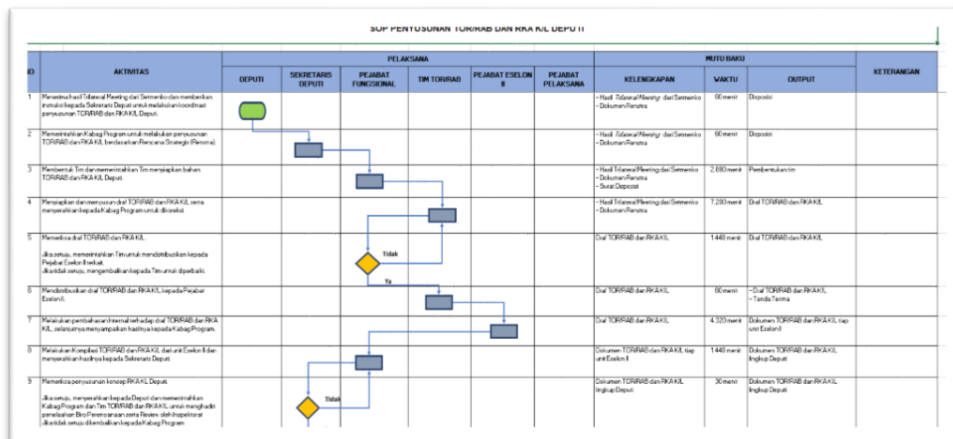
SOP PENYUSUNAN TOR/RAB DAN RKA K/L DEPUTI

| NO | AKTIVITAS | DEPUTI | SEKRETARIS DEPUTI | PEJABAT FUNGSIONAL | TIM TOR/RAB | PEJABAT ESELON II | PEJABAT PELAKSANA | KELENGKAPAN | WAKTU | OUTPUT | KETERANGAN |
|---|---|---|---|---|---|---|---|---|---|---|---|
| | | PELAKSANA | | | | | | MUTU BAKU | | | |
| 1 | Menerima hasil Trilateral Meeting dari Setmenko dan memberikan instruksi kepada Sekretaris Deputi untuk melakukan koordinasi penyusunan TOR/RAB dan RKA K/L Deputi. | | | | | | | - Hasil Trilateral Meeting dari Setmenko - Dokumen Renstra | 60 menit | Disposisi | |
| 2 | Memerintahkan Kabag Program untuk melakukan penyusunan TOR/RAB dan RKA K/L berdasarkan Rencana Strategis (Renstra). | | | | | | | - Hasil Trilateral Meeting dari Setmenko - Dokumen Renstra | 60 menit | Disposisi | |
| 3 | Membentuk Tim dan memerintahkan Tim menyiapkan bahan TOR/RAB dan RKA K/L Deputi. | | | | | | | - Hasil Trilateral Meeting dari Setmenko - Dokumen Renstra - Surat Disposisi | 2.880 menit | Pembentukan tim | |
| 4 | Menyiapkan dan menyusun draf TOR/RAB dan RKA K/L serta menyerahkan kepada Kabag Program untuk dikoreksi. | | | | | | | - Hasil Trilateral Meeting dari Setmenko - Dokumen Renstra | 7.200 menit | Draf TOR/RAB dan RKA K/L | |
| 5 | Memeriksa draf TOR/RAB dan RKA K/L. Jika setuju, memerintahkan Tim untuk mendistribusikan kepada Pejabat Eselon II terkait. Jika tidak setuju, mengembalikan kepada Tim untuk diperbaiki. | | | Tidak / Ya | | | | Draf TOR/RAB dan RKA K/L | 1.440 menit | Draf TOR/RAB dan RKA K/L | |
| 6 | Mendistribusikan draf TOR/RAB dan RKA K/L kepada Pejabat Eselon II. | | | | | | | Draf TOR/RAB dan RKA K/L | 60 menit | - Draf TOR/RAB dan RKA K/L - Tanda Terima | |
| 7 | Melakukan pembahasan internal terhadap draf TOR/RAB dan RKA K/L, selanjutnya menyampaikan hasilnya kepada Kabag Program. | | | | | | | Draf TOR/RAB dan RKA K/L | 4.320 menit | Dokumen TOR/RAB dan RKA K/L tiap unit Eselon II | |
| 8 | Melakukan Kompilasi TOR/RAB dan RKA K/L dari unit Eselon II dan menyerahkan hasilnya kepada Sekretaris Deputi. | | | | | | | Dokumen TOR/RAB dan RKA K/L tiap unit Eselon II | 1.440 menit | Dokumen TOR/RAB dan RKA K/L lingkup Deputi | |
| 9 | Memeriksa penyusunan konsep RKA K/L Deputi. Jika setuju, menyerahkan kepada Deputi dan memerintahkan Kabag Program dan Tim TOR/RAB dan RKA K/L untuk menghadiri penelaahan Biro Perencanaan serta Review oleh Inspektorat. Jika tidak setuju dikembalikan kepada Kabag Program | | Tidak | | | | | Dokumen TOR/RAB dan RKA K/L lingkup Deputi | 30 menit | Dokumen TOR/RAB dan RKA K/L lingkup Deputi | |